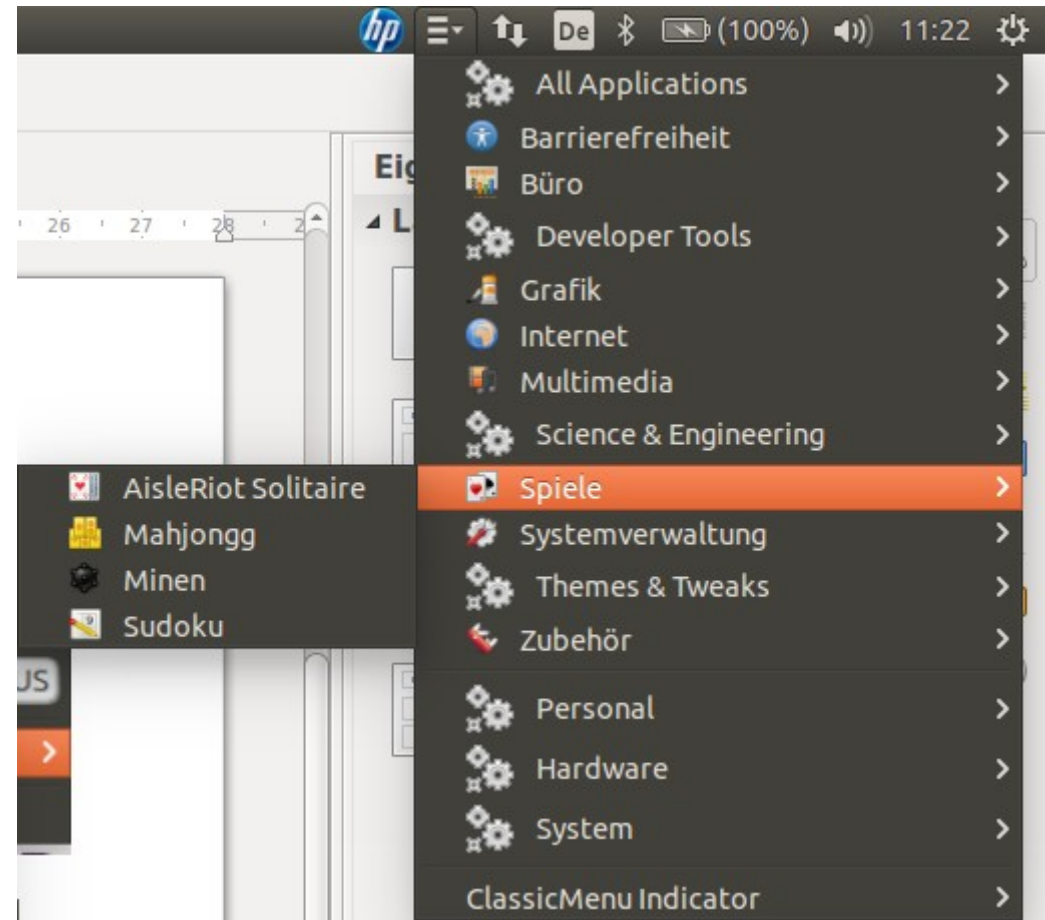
hp De (100%) 11:22

All Applications
Barrierefreiheit
Büro
Developer Tools
Grafik
Internet
Multimedia
Science & Engineering
Spiele
Systemverwaltung
Themes & Tweaks
Zubehör
Personal
Hardware
System
ClassicMenu Indicator

AisleRiot Solitaire
Mahjongg
Minen
Sudoku

Eig
L
26 27 28 2
US